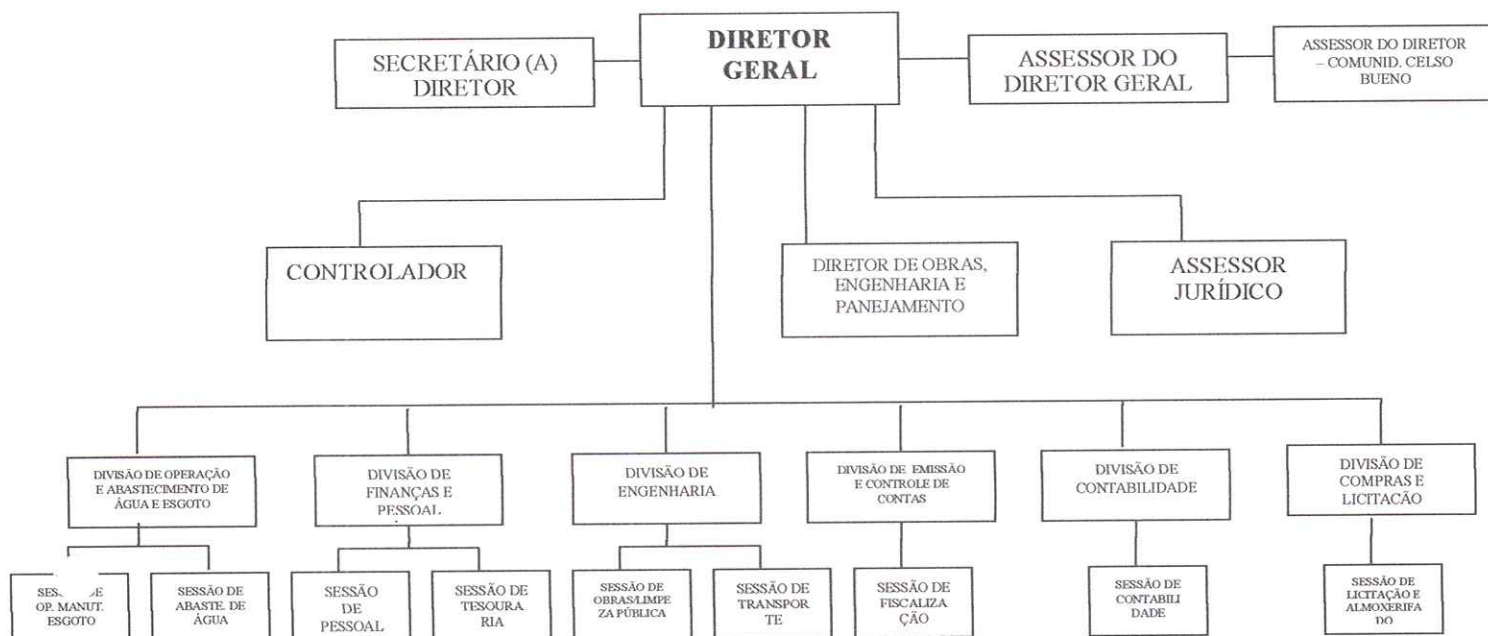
SECRETÁRIO (A) DIRETOR

DIRETOR GERAL

ASSESSOR DO DIRETOR GERAL

ASSESSOR DO DIRETOR – COMUNID. CELSO BUENO

CONTROLADOR

DIRETOR DE OBRAS, ENGENHARIA E PANEJAMENTO

ASSESSOR JURÍDICO

DIVISÃO DE OPERAÇÃO E ABASTECIMENTO DE ÁGUA E ESGOTO

SES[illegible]E OP. MANUT. ESGOTO

SESSÃO DE ABASTE. DE ÁGUA

DIVISÃO DE FINANÇAS E PESSOAL

SESSÃO DE PESSOAL

SESSÃO DE TESOURARIA

DIVISÃO DE ENGENHARIA

SESSÃO DE OBRAS/LIMPEZA PÚBLICA

SESSÃO DE TRANSPORTE

DIVISÃO DE EMISSÃO E CONTROLE DE CONTAS

SESSÃO DE FISCALIZAÇÃO

DIVISÃO DE CONTABILIDADE

SESSÃO DE CONTABILIDADE

DIVISÃO DE COMPRAS E LICITAÇÃO

SESSÃO DE LICITAÇÃO E ALMOXERIFADO